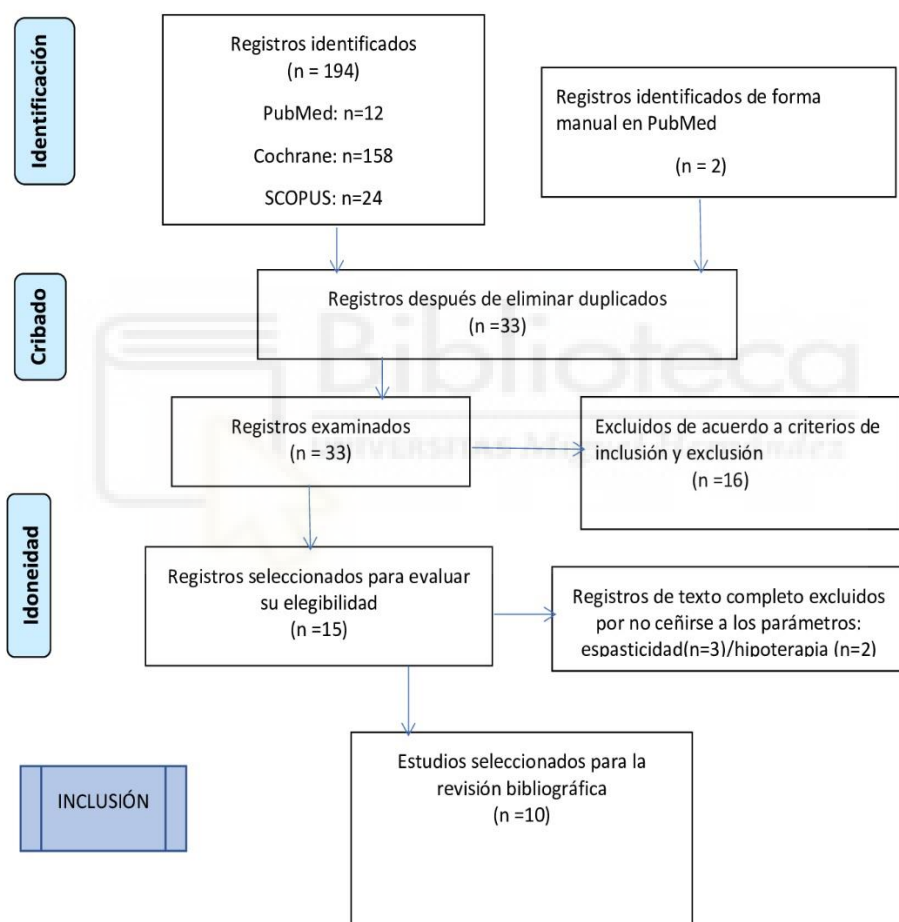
Identificación

Registros identificados
(n = 194)
PubMed: n=12
Cochrane: n=158
SCOPUS: n=24

Registros identificados de forma manual en PubMed
(n = 2)

Cribado

Registros después de eliminar duplicados
(n =33)

Biblioteca

Registros examinados
(n = 33)

UNIVERSITAS Miguel Hernández

Excluidos de acuerdo a criterios de inclusión y exclusión
(n =16)

Idoneidad

Registros seleccionados para evaluar su elegibilidad
(n =15)

Registros de texto completo excluidos por no ceñirse a los parámetros: espasticidad(n=3)/hipoterapia (n=2)

INCLUSIÓN

Estudios seleccionados para la revisión bibliográfica
(n =10)